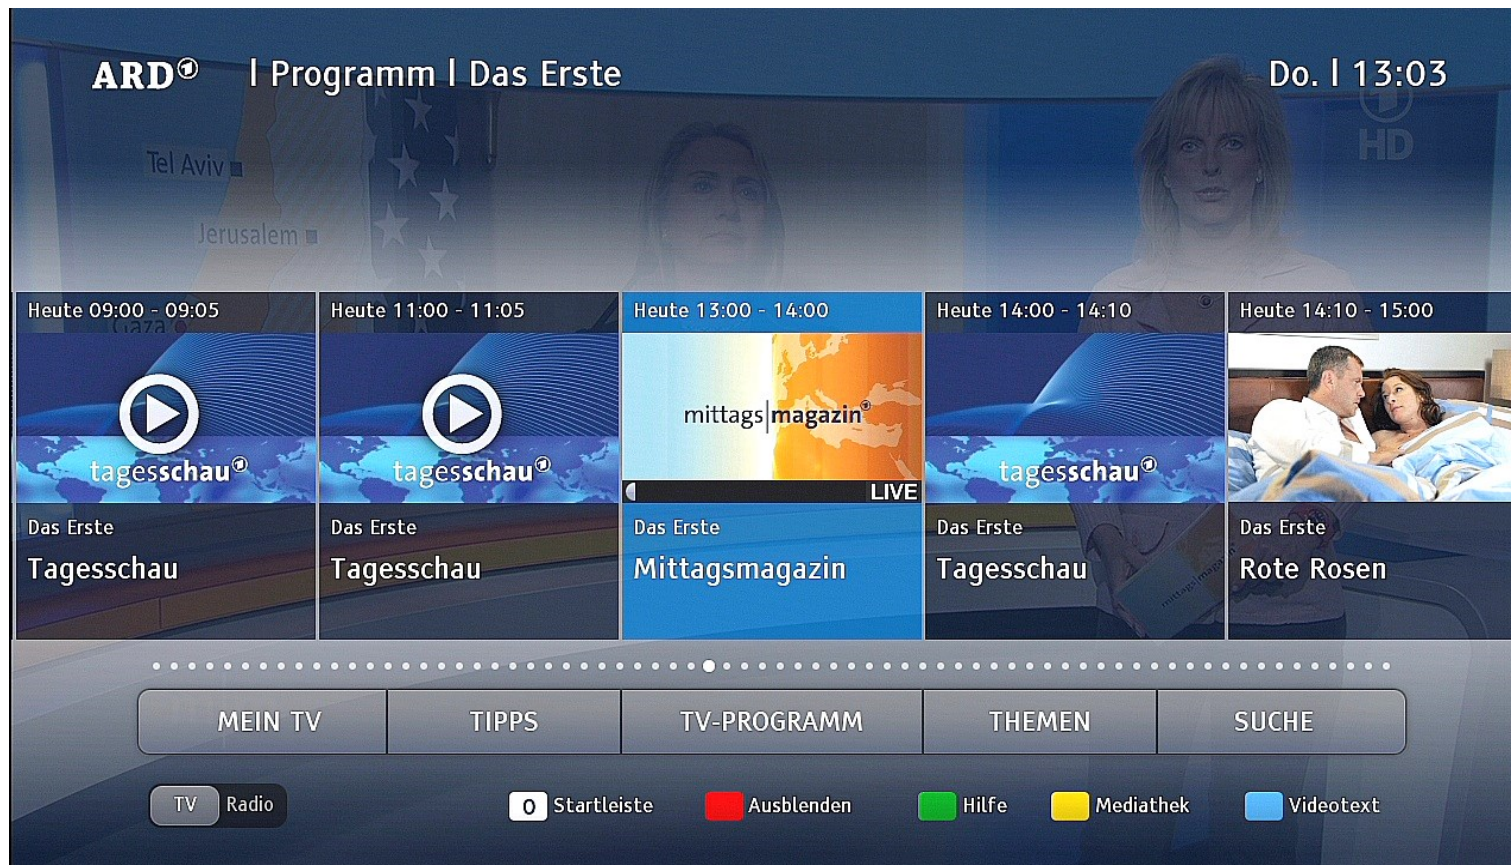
ARD① | Programm | Das Erste

Do. | 13:03

HD

Tel Aviv

Jerusalem

Gaza

Heute 09:00 - 09:05
tagesschau①
Das Erste
Tagesschau

Heute 11:00 - 11:05
tagesschau①
Das Erste
Tagesschau

Heute 13:00 - 14:00
mittags|magazin①
LIVE
Das Erste
Mittagsmagazin

Heute 14:00 - 14:10
tagesschau①
Das Erste
Tagesschau

Heute 14:10 - 15:00
Das Erste
Rote Rosen

MEIN TV | TIPPS | TV-PROGRAMM | THEMEN | SUCHE

TV Radio

0 Startleiste
Ausblenden
Hilfe
Mediathek
Videotext